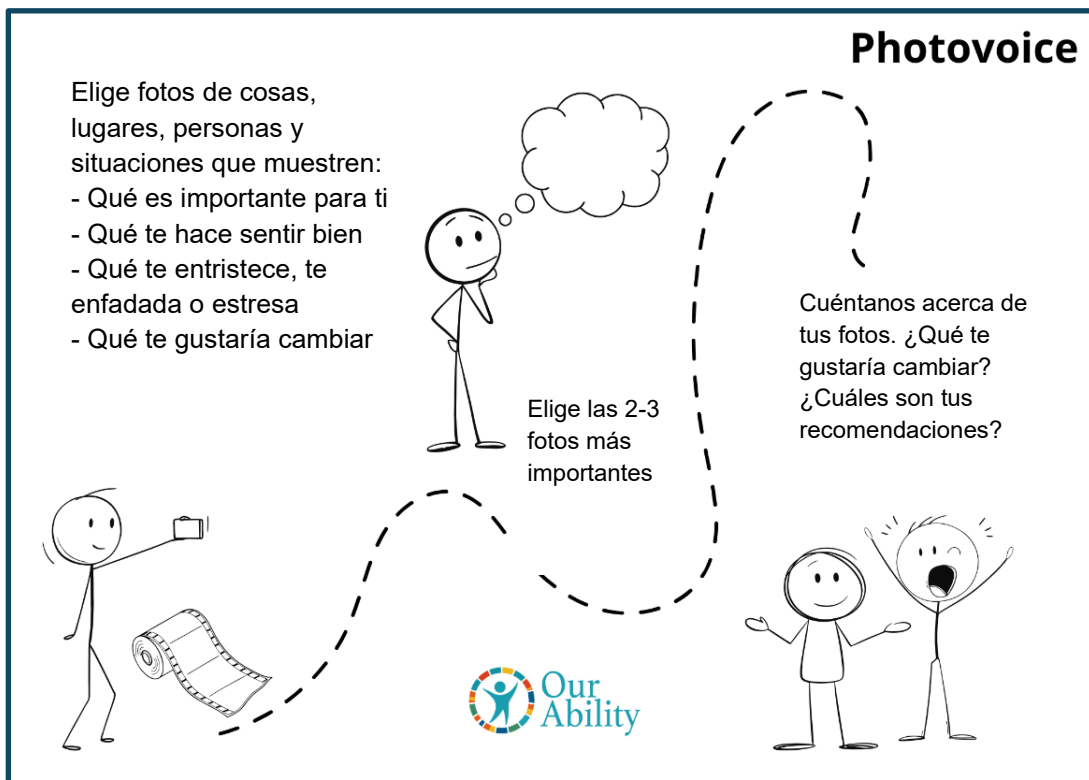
Photovoice

Elige fotos de cosas, lugares, personas y situaciones que muestren:
- Qué es importante para ti
- Qué te hace sentir bien
- Qué te entristece, te enfadada o estresa
- Qué te gustaría cambiar

Elige las 2-3 fotos más importantes

Cuéntanos acerca de tus fotos. ¿Qué te gustaría cambiar? ¿Cuáles son tus recomendaciones?

Our Ability